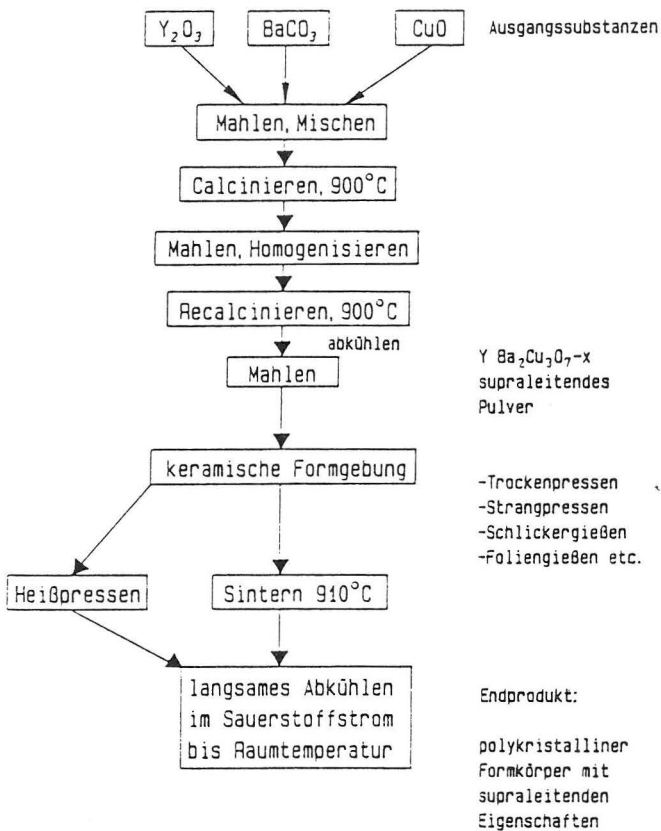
$Y_2O_3$ $BaCO_3$ $CuO$ Ausgangssubstanzen

Mahlen, Mischen

Calcinieren, 900°C

Mahlen, Homogenisieren

Recalcinieren, 900°C

abkühlen

Mahlen

$YBa_2Cu_3O_{7-x}$ supraleitendes Pulver

keramische Formgebung

-Trockenpressen
-Strangpressen
-Schlickergießen
-Foliengießen etc.

Heißpressen

Sintern 910°C

langsames Abkühlen im Sauerstoffstrom bis Raumtemperatur

Endprodukt:

polykristalliner Formkörper mit supraleitenden Eigenschaften